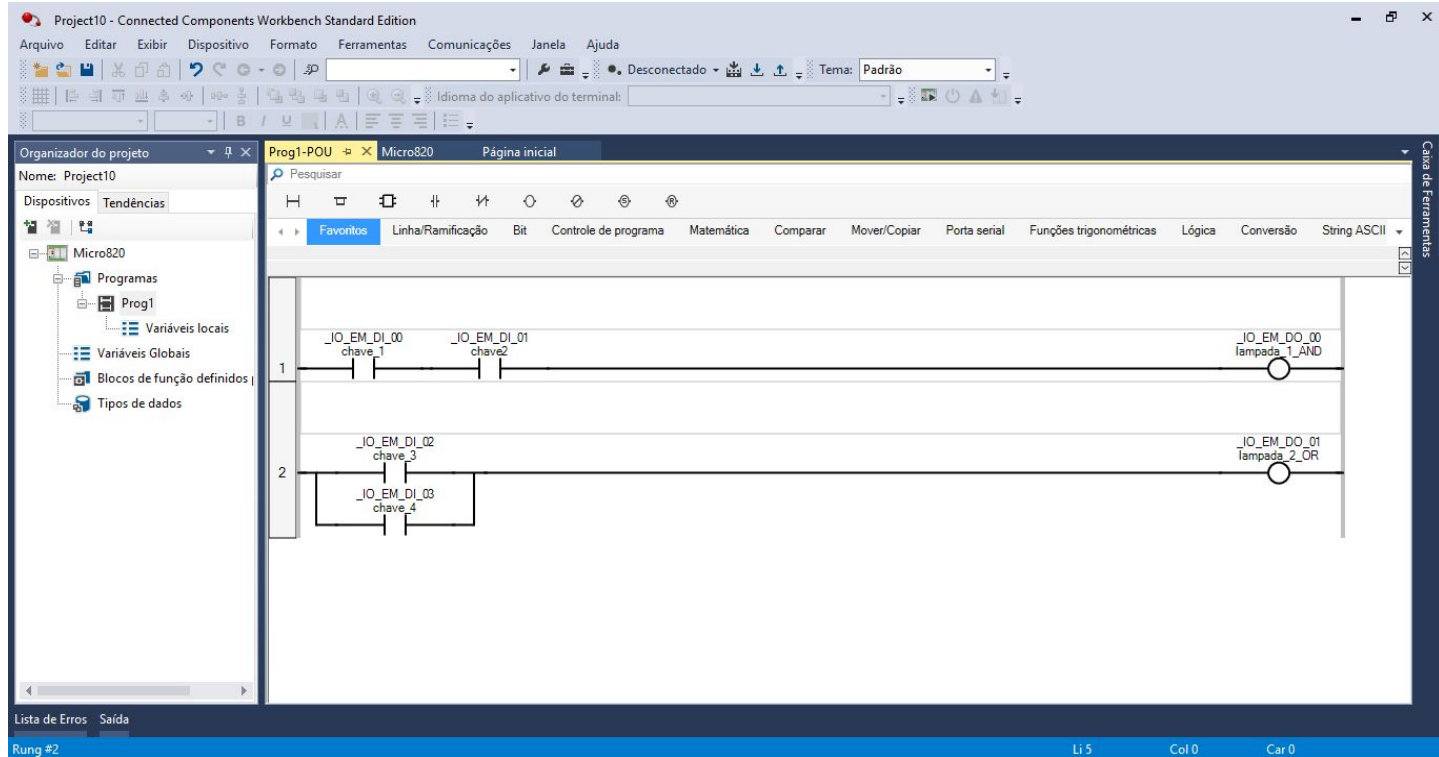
Project10 - Connected Components Workbench Standard Edition

Arquivo Editar Exibir Dispositivo Formato Ferramentas Comunicações Janela Ajuda

Desconectado Tema: Padrão

Idioma do aplicativo do terminal:

B I U A

Organizador do projeto
Nome: Project10
Dispositivos Tendências
Micro820
Programas
Prog1
Variáveis locais
Variáveis Globais
Blocos de função definidos
Tipos de dados

Prog1-POU Micro820 Página inicial

Pesquisar

Favoritos Linha/Ramificação Bit Controle de programa Matemática Comparar Mover/Copiar Porta serial Funções trigonométricas Lógica Conversão String ASCII

1
_IO_EM_DI_00
chave_1
_IO_EM_DI_01
chave2
_IO_EM_DO_00
lampada_1_AND

2
_IO_EM_DI_02
chave_3
_IO_EM_DI_03
chave_4
_IO_EM_DO_01
lampada_2_OR

Caixa de Ferramentas

Lista de Erros Saída

Rung #2 Li 5 Col 0 Car 0